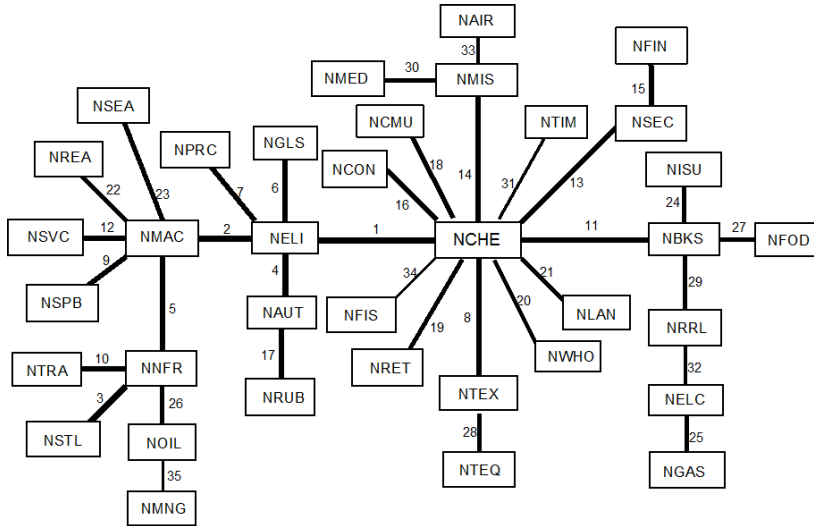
NAIR
33
NMED
30
NMIS
NFIN
15
NSEA
NCMU
NTIM
NSEC
NPRC
NGLS
NREA
18
14
31
13
NCON
NISU
22
23
7
6
16
24
NSVC
12
NMAC
2
NELI
1
NCHE
11
NBKS
27
NFOD
9
4
34
21
NSPB
NFIS
29
5
NAUT
19
8
20
NLAN
NRRL
17
NRET
NWHO
NTRA
10
NNFR
32
3
26
NTEX
NRUB
NELC
NSTL
NOIL
28
25
35
NTEQ
NGAS
NMNG